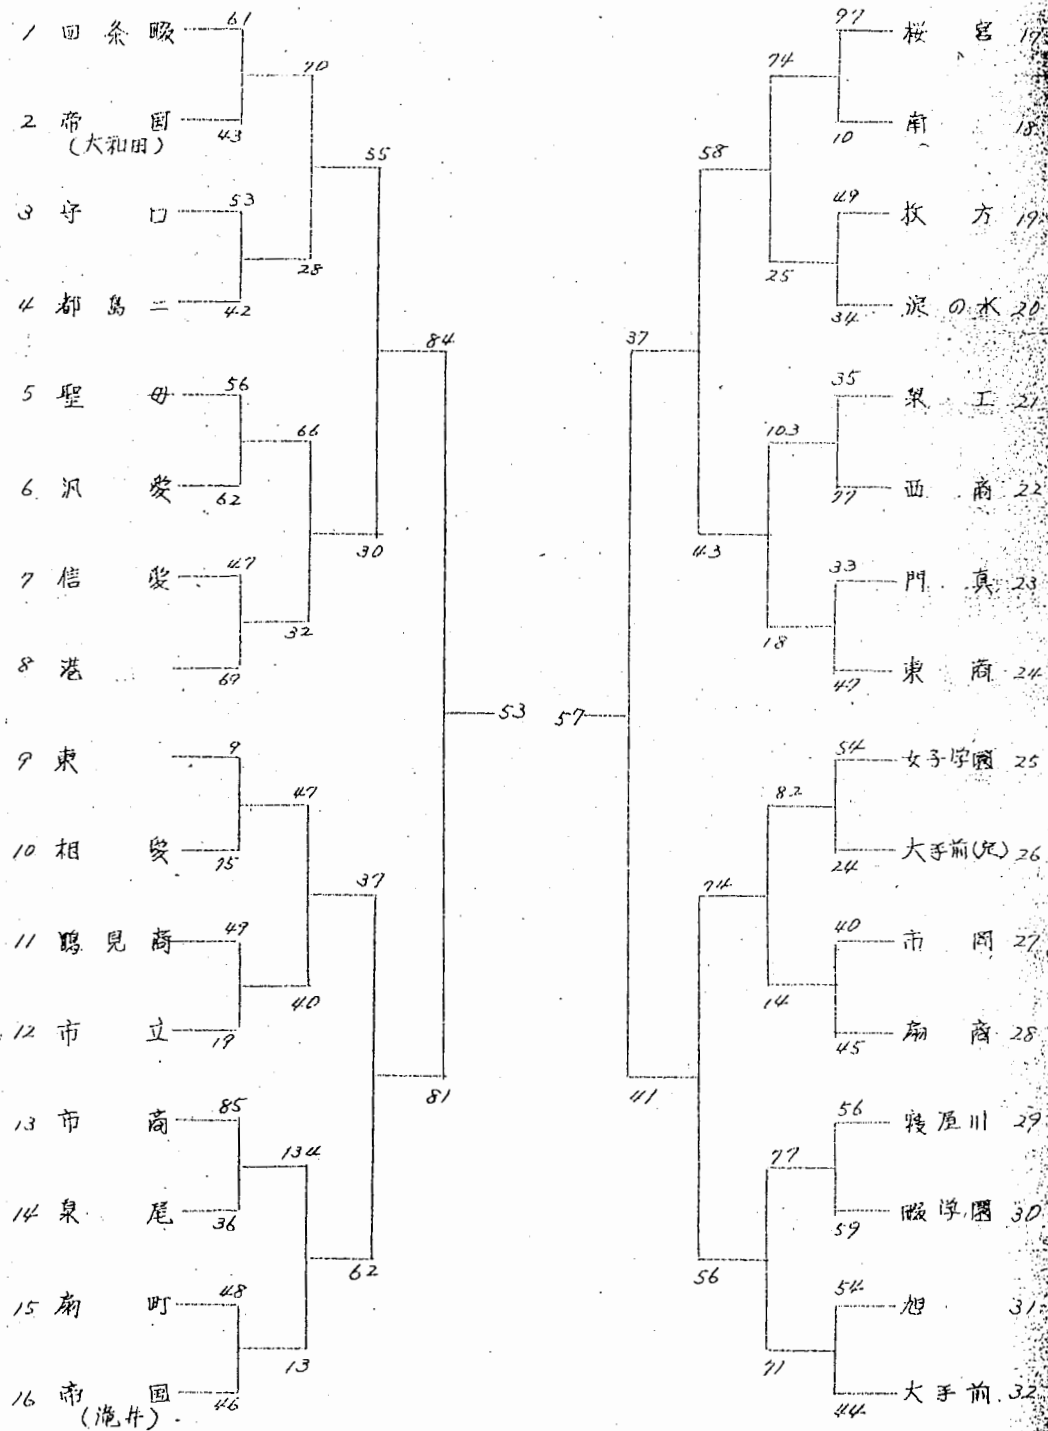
1 四条畷 61
2 帝国 (大和田) 43
70
3 守口 53
4 都島二 42
28
55
5 聖母 56
6 汎愛 62
66
7 信愛 47
8 港 69
32
30
84
9 東 9
10 相愛 15
47
11 鶴見商 49
12 市立 19
40
37
13 市商 85
14 泉尾 36
134
15 扇町 48
16 帝国 (滝井) 46
13
62
81
53
57

桜宮 17 97
南 18 10
74
枚方 19 49
泥の水 20 34
25
58
泉工 21 35
西商 22 77
103
門真 23 33
東商 24 47
18
43
37
女子学園 25 54
大手前(定) 26 24
82
市岡 27 40
扇商 28 45
14
74
寝屋川 29 56
樟蔭学園 30 59
77
旭 31 54
大手前 32 44
71
56
41